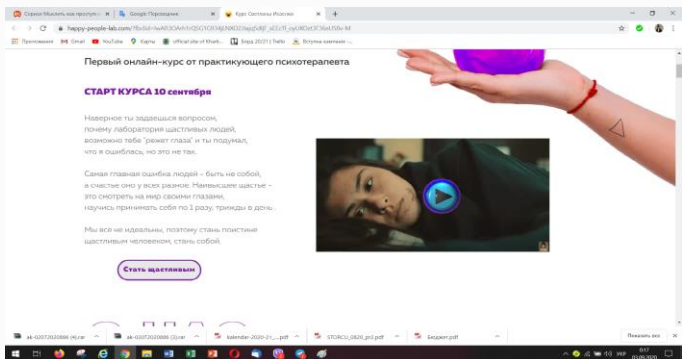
Сервис Мыслить как прогул... | Google Переводчик | Курс Светланы Иванова | +

happy-people-lab.com/?fbclid=IwAR3OAvhYz...

Приложения | Gmail | YouTube | Карты | official site of Khark... | Борд 2020-21 Trello | Вступна кампанія -...

Первый онлайн-курс от практикующего психотерапевта

СТАРТ КУРСА 10 сентября

Наверное ты задаешься вопросом, почему лаборатория щастливых людей, возможно тебе "режет глаза" и ты подумал, что я ошиблась, но это не так.

Самая главная ошибка людей - быть не собой, а счастье оно у всех разное. Наивысшее щастье - это смотреть на мир своими глазами, научись принимать себя по 1 разу, трижды в день.

Мы все не идеальны, поэтому стань поистине щастливым человеком, стань собой.

Стать щастливым

ak-02072020886 (4).rar | ak-02072020886 (3).rar | kalendar-2020-2-....pdf | STORCU_0820_pr2.pdf | Бюджет.pdf | Показать все

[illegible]